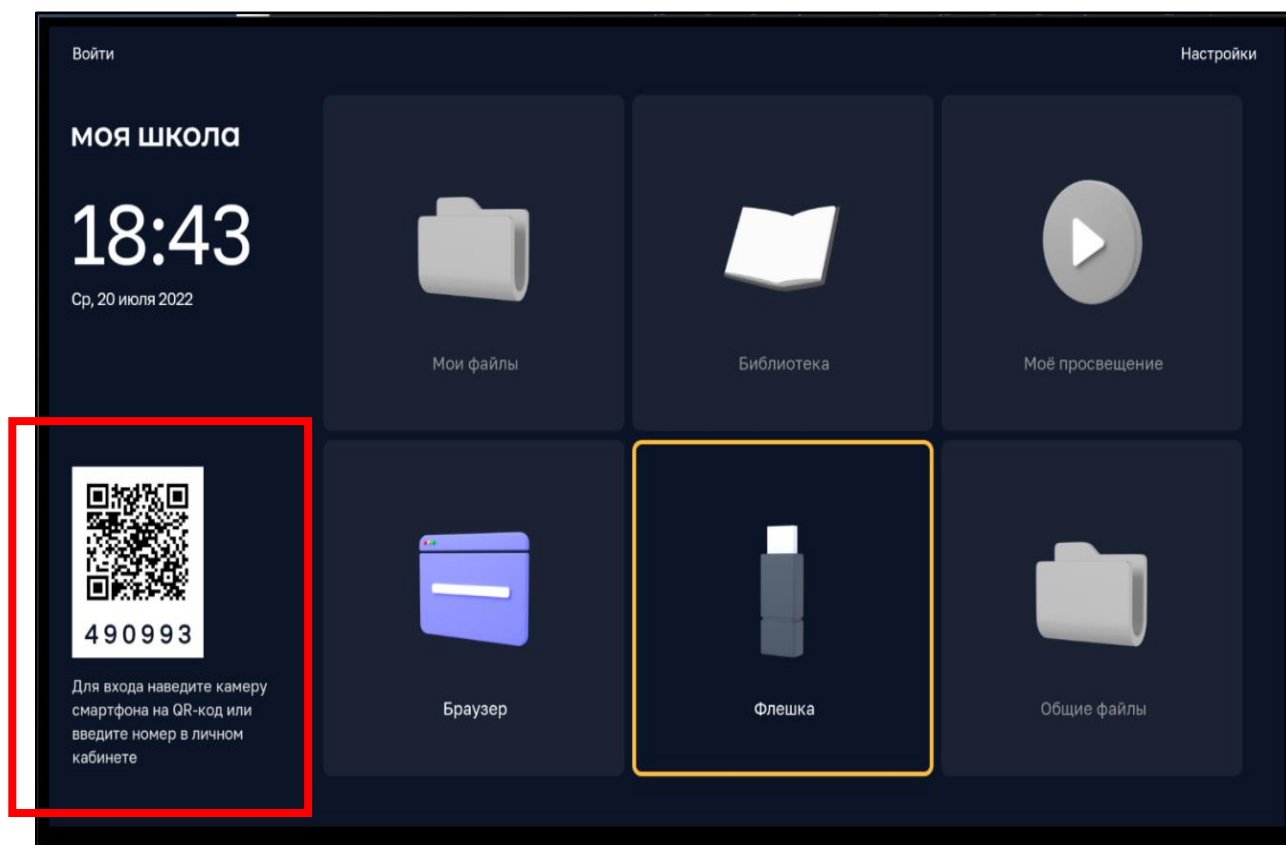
Войти

Настройки

моя школа

18:43

Ср, 20 июля 2022

Мои файлы

Библиотека

Моё просвещение

490993

Для входа наведите камеру смартфона на QR-код или введите номер в личном кабинете

Браузер

Флешка

Общие файлы